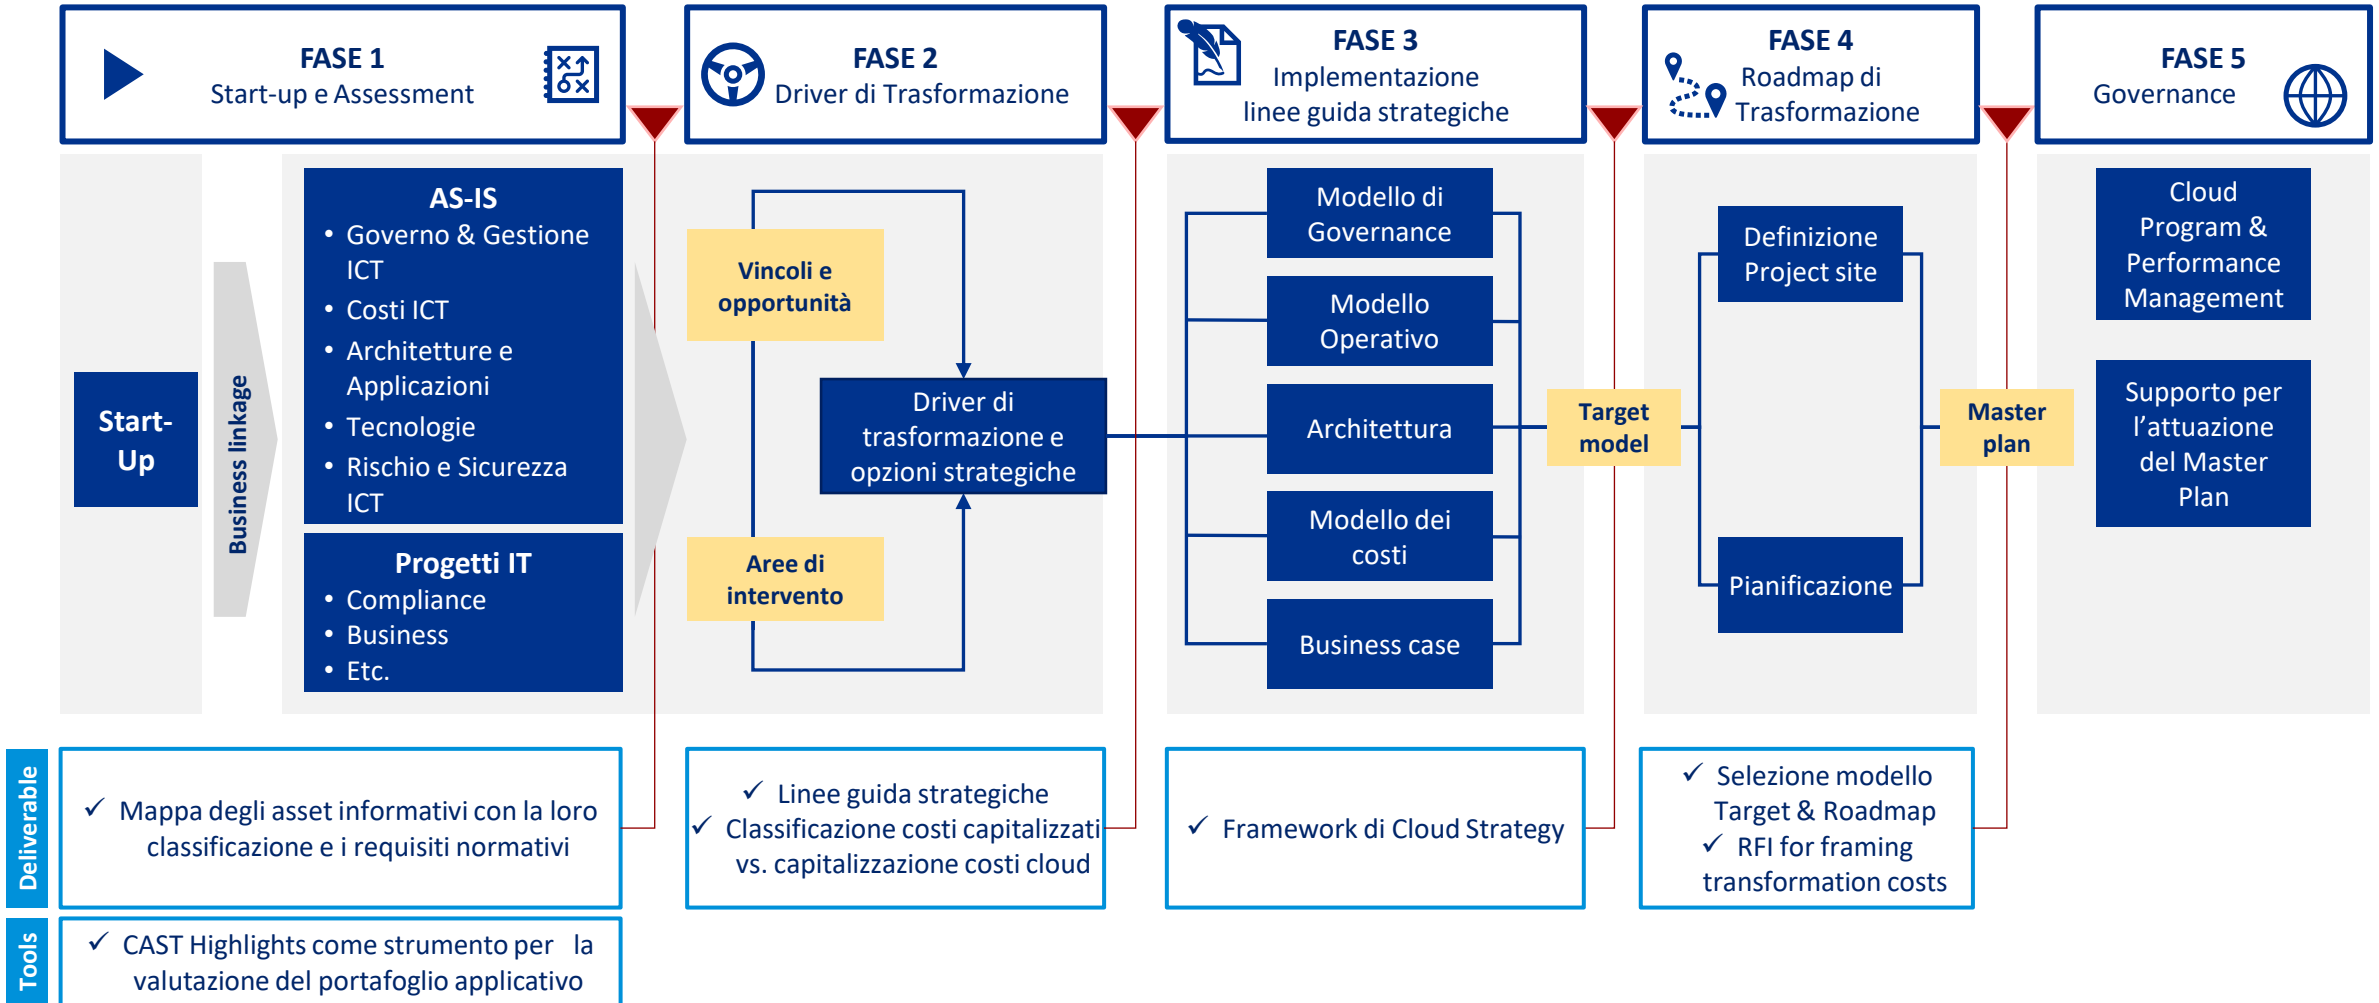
FASE 1
Start-up e Assessment

FASE 2
Driver di Trasformazione

FASE 3
Implementazione linee guida strategiche

FASE 4
Roadmap di Trasformazione

FASE 5
Governance

Start-Up

Business linkage

AS-IS
• Governo & Gestione ICT
• Costi ICT
• Architetture e Applicazioni
• Tecnologie
• Rischio e Sicurezza ICT

Progetti IT
• Compliance
• Business
• Etc.

Vincoli e opportunità

Driver di trasformazione e opzioni strategiche

Aree di intervento

Modello di Governance

Modello Operativo

Architettura

Modello dei costi

Business case

Target model

Definizione Project site

Pianificazione

Master plan

Cloud Program & Performance Management

Supporto per l’attuazione del Master Plan

Deliverable

✓ Mappa degli asset informativi con la loro classificazione e i requisiti normativi

✓ Linee guida strategiche
✓ Classificazione costi capitalizzati vs. capitalizzazione costi cloud

✓ Framework di Cloud Strategy

✓ Selezione modello Target & Roadmap
✓ RFI for framing transformation costs

Tools

✓ CAST Highlights come strumento per la valutazione del portafoglio applicativo